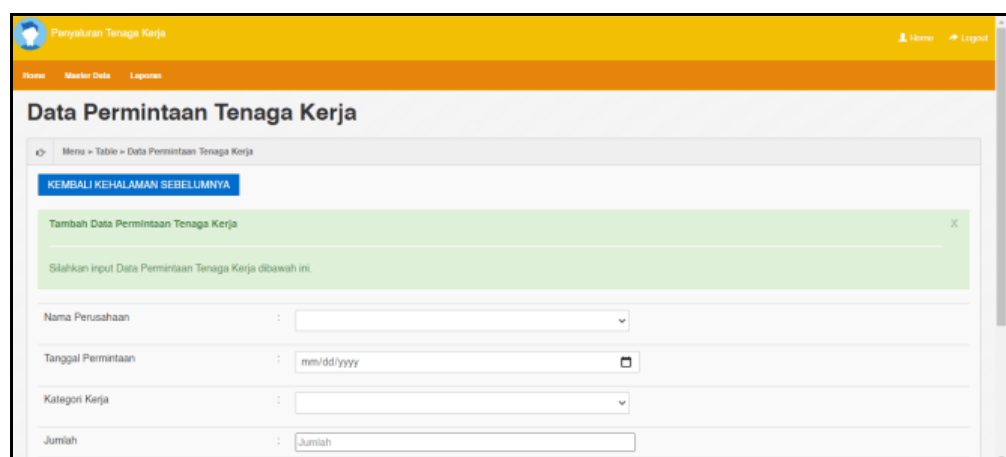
Penyaluran Tenaga Kerja

Home Logout

Home Master Data Laporan

Data Permintaan Tenaga Kerja

Menu » Table » Data Permintaan Tenaga Kerja

KEMBALI KEHALAMAN SEBELUMNYA

Tambah Data Permintaan Tenaga Kerja

X

Silahkan input Data Permintaan Tenaga Kerja dibawah ini.

Nama Perusahaan :

Tanggal Permintaan : mm/dd/yyyy

Kategori Kerja :

Jumlah : Jumlah